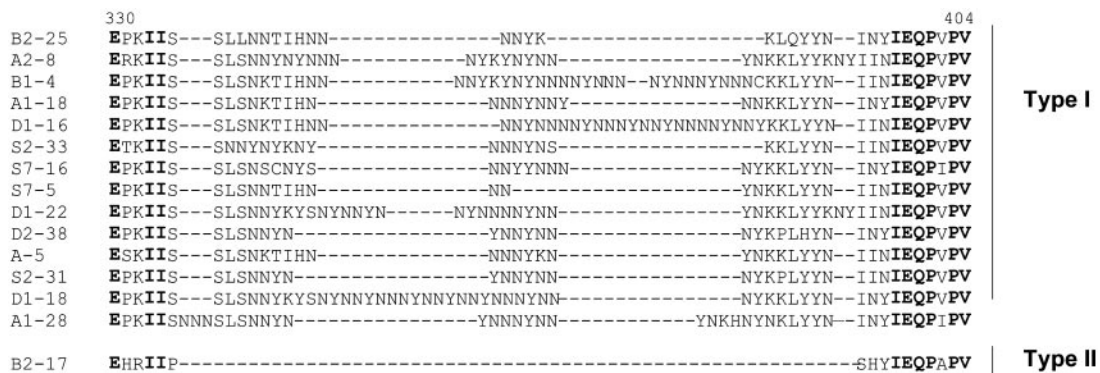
330 404

B2-25 EPKIIS---SLLNNTIHNN---------------NNYK-------------------KLQYYN--INYIEQPVPV
A2-8 ERKIIS---SLSNNYNYNNN-----------NYKYNYNN-----------------YNKKLYYKNYIINIEQPVPV
B1-4 EPKIIS---SLSNKTIHNN-----------NNYKYNYNNNNYNN--NYNNNYNNNCKKLYYN--IINIEQPVPV
A1-18 EPKIIS---SLSNKTIHN-----------------NNNYNNY-----------------NNKKLYYN--INYIEQPVPV
D1-16 EPKIIS---SLSNKTIHNN-----------------NNYNNNNYNNNYNNYNNNNYNNYKKLYYN--IINIEQPVPV
S2-33 ETKIIS---SNNYNYKNY-----------------NNNYNS-----------------------KKLYYN--IINIEQPVPV
S7-16 EPKIIS---SLSNSCNYS-----------------NNYYNNN-----------------NYKKLYYN--INYIEQPIPV
S7-5 EPKIIS---SLSNNTIHN-----------------NN-------------------------YNKKLYYN--IINIEQPVPV
D1-22 EPKIIS---SLSNNYKYSNYNNYN------NYNNNNYNN-----------------YNKKLYYKNYIINIEQPVPV
D2-38 EPKIIS---SLSNNYN-----------------YNNYNN-----------------NYKPLHYN--INYIEQPVPV
A-5 ESKIIS---SLSNKTIHN-----------------NNNYKN-----------------YNKKLYYN--IINIEQPVPV
S2-31 EPKIIS---SLSNNYN-----------------YNNYNN-----------------NYKPLYYN--IINIEQPVPV
D1-18 EPKIIS---SLSNNYKYSNYNNYNNNYNNYNNYNNNYNN-----------------NYKKLYYN--INYIEQPVPV
A1-28 EPKIISNNNSLSNNYN-----------------YNNNYNN-------------YNKHNYNKLYYN--INYIEQPIPV

Type I

B2-17 EHRIIP---------------------------------------------------------SHYIEQPAPV

Type II